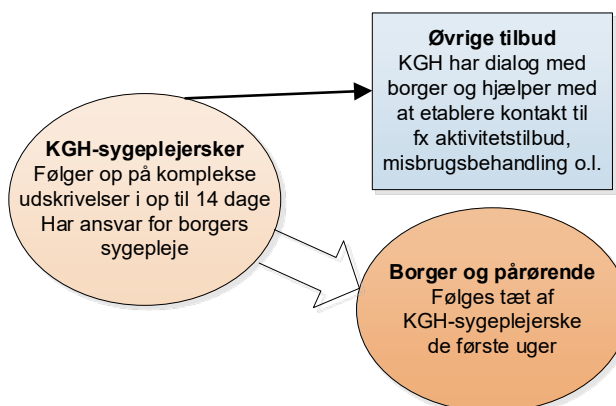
Øvrige tilbud
KGH har dialog med borger og hjælper med at etablere kontakt til fx aktivitetstilbud, misbrugsbehandling o.l.

KGH-sygeplejersker
Følger op på komplekse udskrivelser i op til 14 dage
Har ansvar for borgers sygepleje

Borger og pårørende
Følges tæt af KGH-sygeplejerske de første uger